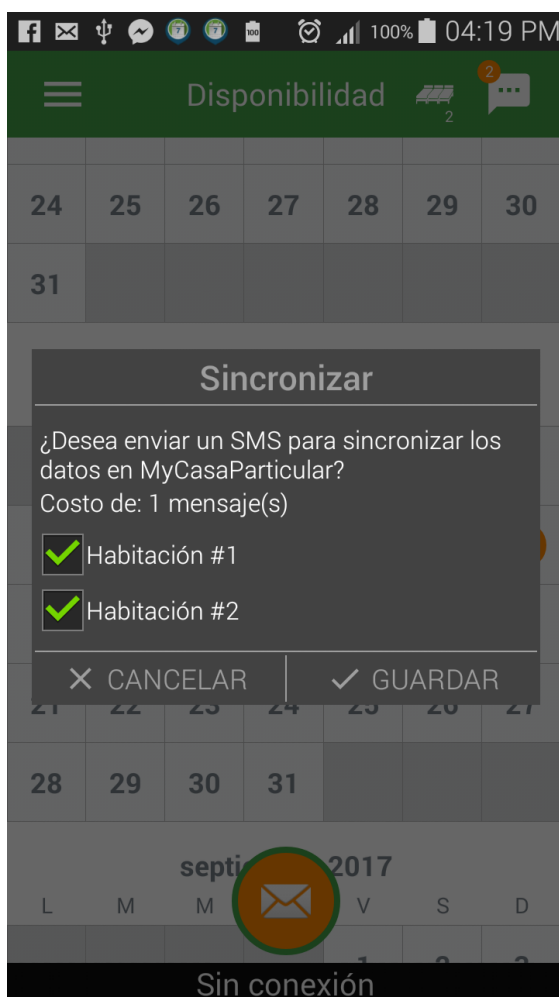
100% 04:19 PM

Disponibilidad 2 2

| 24 | 25 | 26 | 27 | 28 | 29 | 30 |
|---|---|---|---|---|---|---|
| 31 | | | | | | |

Sincronizar

¿Desea enviar un SMS para sincronizar los datos en MyCasaParticular?

Costo de: 1 mensaje(s)

Habitación #1

Habitación #2

CANCELAR GUARDAR

| 28 | 29 | 30 | 31 | | | |
|---|---|---|---|---|---|---|

septi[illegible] 2017

| L | M | M | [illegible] | V | S | D |
|---|---|---|---|---|---|---|

Sin conexión